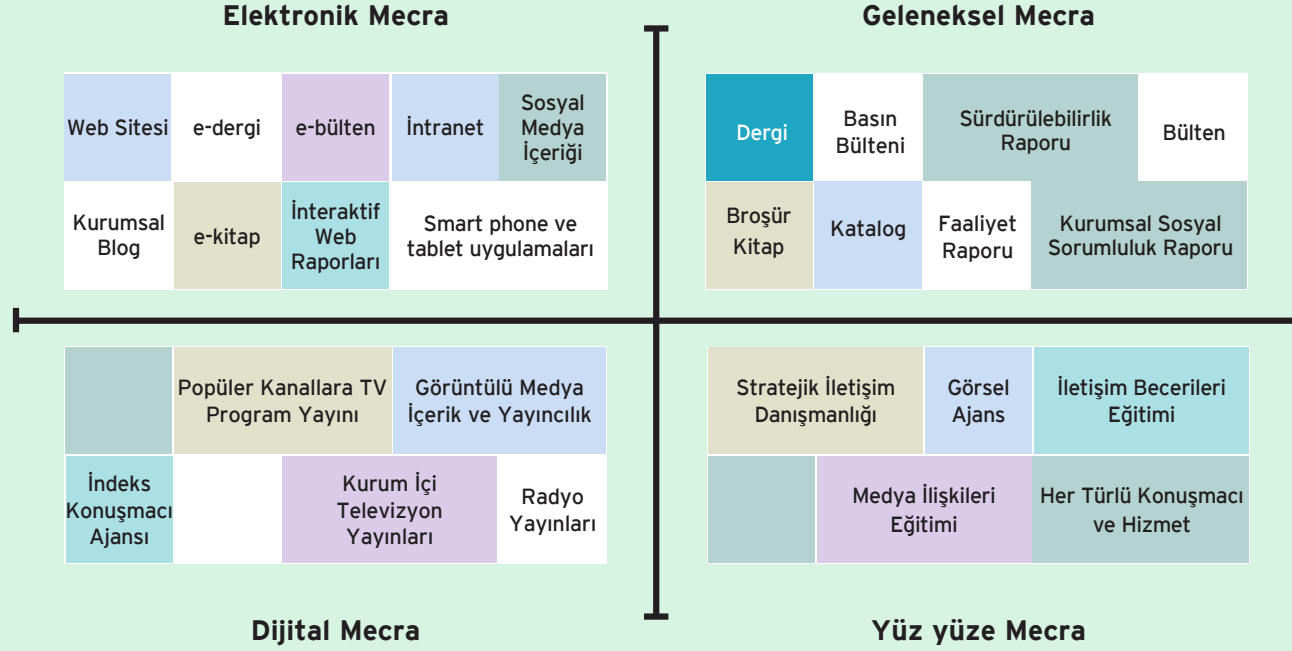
Elektronik Mecra

Geleneksel Mecra

| Web Sitesi | e-dergi | e-bülten | İntranet | Sosyal Medya İçeriği |
|---|---|---|---|---|
| Kurumsal Blog | e-kitap | İnteraktif Web Raporları | Smart phone ve tablet uygulamaları | |

| Dergi | Basın Bülteni | Sürdürülebilirlik Raporu | Bülten |
|---|---|---|---|
| Broşür Kitap | Katalog | Faaliyet Raporu | Kurumsal Sosyal Sorumluluk Raporu |

| | Popüler Kanallara TV Program Yayını | Görüntülü Medya İçerik ve Yayıncılık | |
|---|---|---|---|
| İndeks Konuşmacı Ajansı | | Kurum İçi Televizyon Yayınları | Radyo Yayınları |

| Stratejik İletişim Danışmanlığı | Görsel Ajans | İletişim Becerileri Eğitimi |
|---|---|---|
| | Medya İlişkileri Eğitimi | Her Türlü Konuşmacı ve Hizmet |

Dijital Mecra

Yüz yüze Mecra